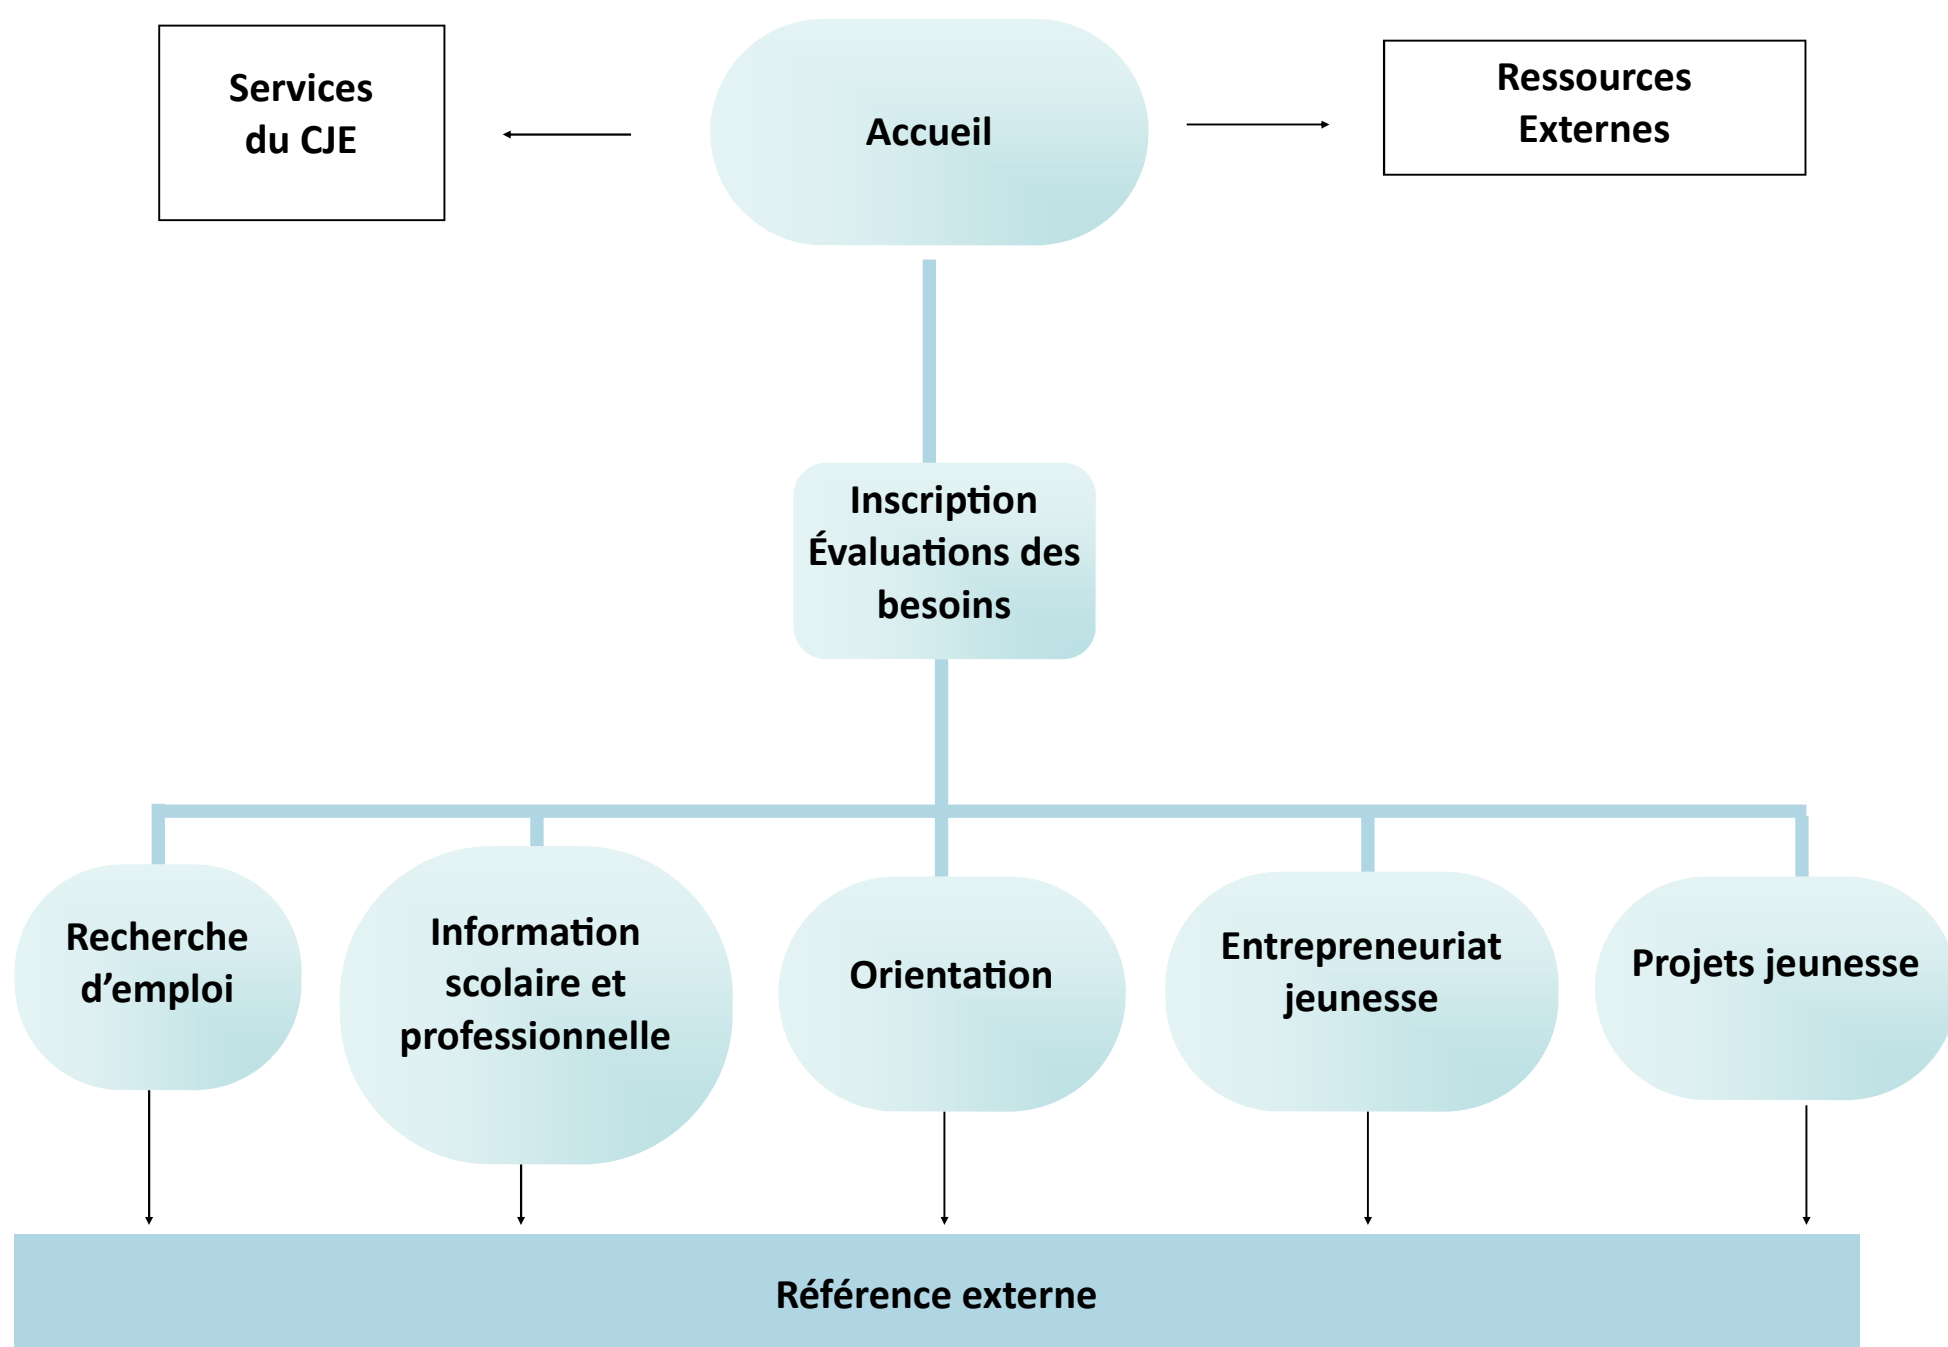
Services du CJE

Accueil

Ressources Externes

Inscription Évaluations des besoins

Recherche d'emploi

Information scolaire et professionnelle

Orientation

Entrepreneuriat jeunesse

Projets jeunesse

Référence externe